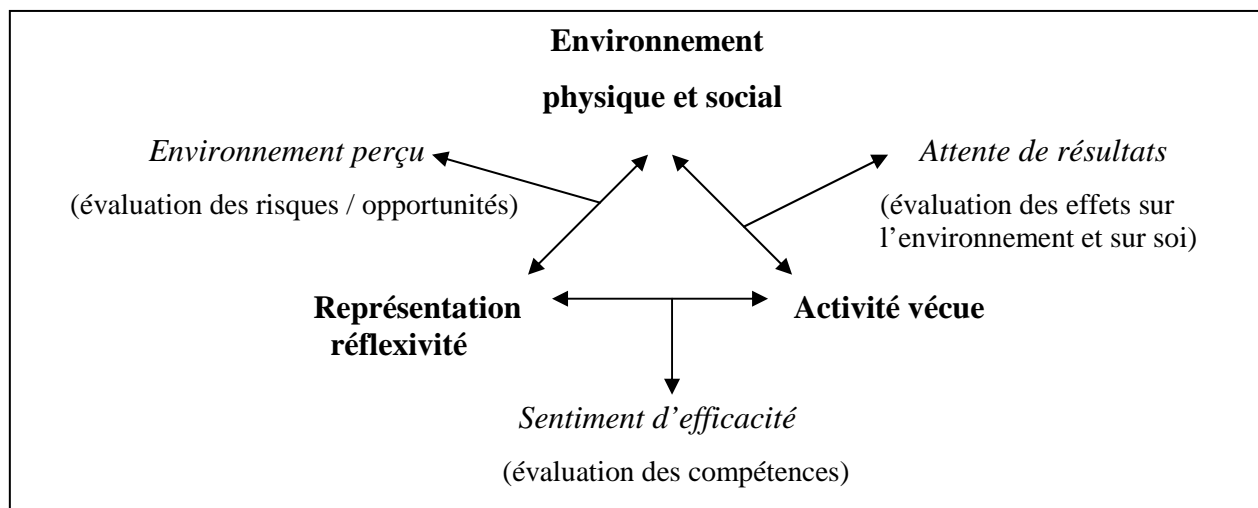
**Environnement physique et social**

*Environnement perçu*

(évaluation des risques / opportunités)

*Attente de résultats*

(évaluation des effets sur l'environnement et sur soi)

**Représentation réflexivité**

**Activité vécue**

*Sentiment d'efficacité*

(évaluation des compétences)